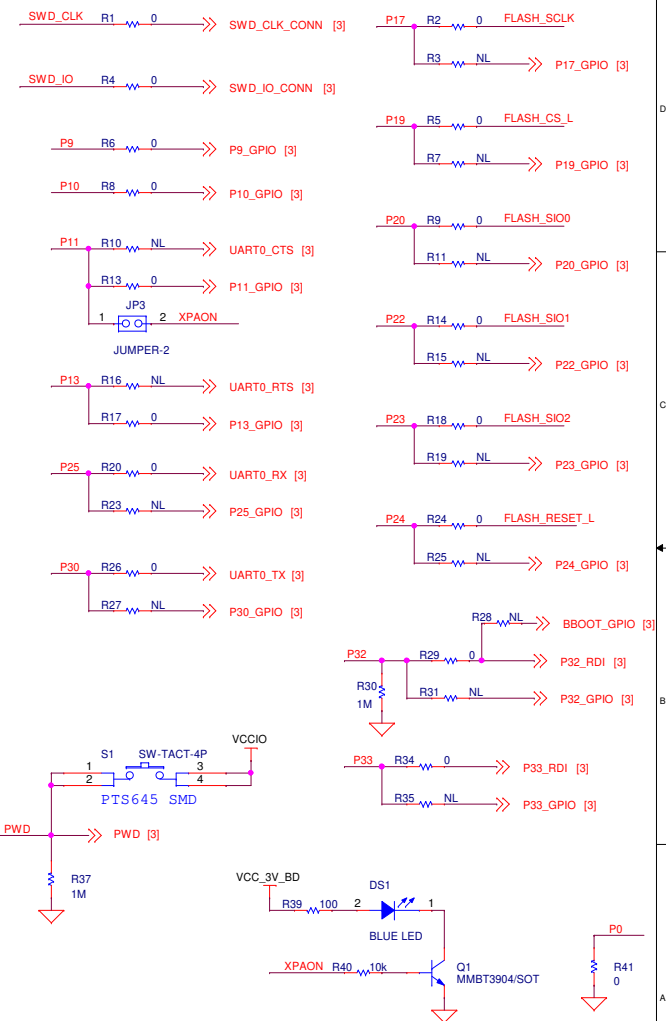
SWD_CLK R1 0 SWD_CLK_CONN [3]

SWD_IO R4 0 SWD_IO_CONN [3]

P9 R6 0 P9_GPIO [3]

P10 R8 0 P10_GPIO [3]

P11 R10 NL UART0_CTS [3]
R13 0 P11_GPIO [3]
JP3
1 2 XPAON
JUMPER-2

P13 R16 NL UART0_RTS [3]
R17 0 P13_GPIO [3]

P25 R20 0 UART0_RX [3]
R23 NL P25_GPIO [3]

P30 R26 0 UART0_TX [3]
R27 NL P30_GPIO [3]

P17 R2 0 FLASH_SCLK
R3 NL P17_GPIO [3]

P19 R5 0 FLASH_CS_L
R7 NL P19_GPIO [3]

P20 R9 0 FLASH_SIO0
R11 NL P20_GPIO [3]

P22 R14 0 FLASH_SIO1
R15 NL P22_GPIO [3]

P23 R18 0 FLASH_SIO2
R19 NL P23_GPIO [3]

P24 R24 0 FLASH_RESET_L
R25 NL P24_GPIO [3]

R28 NL BBOOT_GPIO [3]
P32 R29 0 P32_RDI [3]
R30 1M
R31 NL P32_GPIO [3]

P33 R34 0 P33_RDI [3]
R35 NL P33_GPIO [3]

S1 SW-TACT-4P VCCIO
1 3
2 4
PTS645 SMD

PWD PWD [3]
R37 1M

VCC_3V_BD
DS1
R39 100 2 1
BLUE LED

XPAON R40 10k Q1 MMBT3904/SOT

P0
R41 0

D
C
B
A